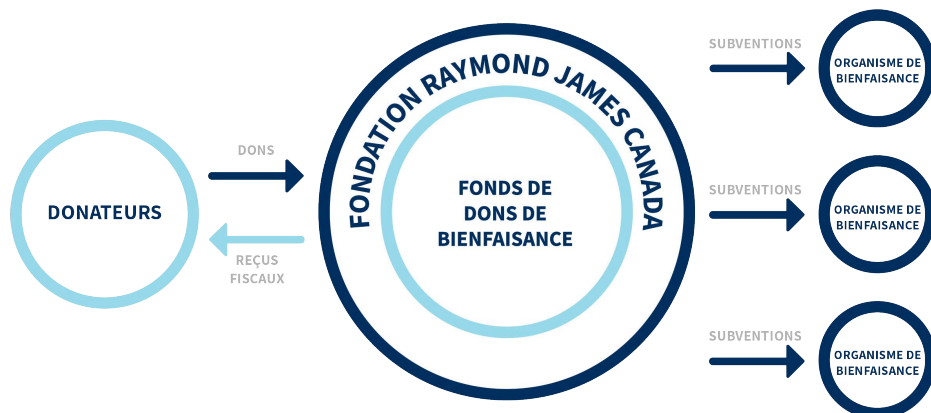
DONATEURS

DONS

REÇUS FISCAUX

FONDATION RAYMOND JAMES CANADA

FONDS DE DONS DE BIENFAISANCE

SUBVENTIONS

ORGANISME DE BIENFAISANCE

SUBVENTIONS

ORGANISME DE BIENFAISANCE

SUBVENTIONS

ORGANISME DE BIENFAISANCE